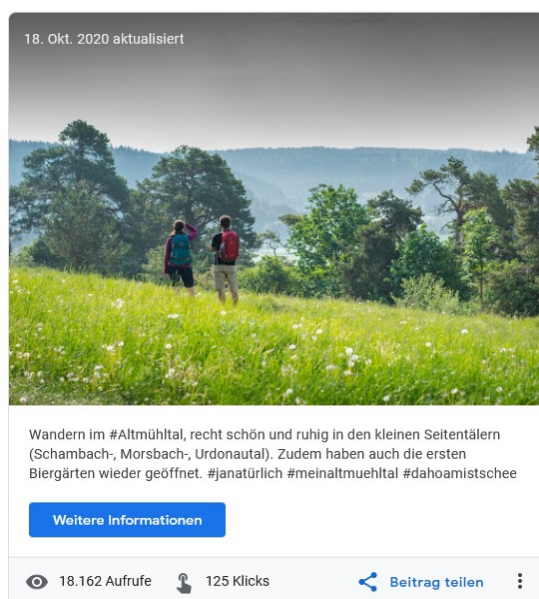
18. Okt. 2020 aktualisiert

Wandern im #Altmühltal, recht schön und ruhig in den kleinen Seitentälern (Schambach-, Morsbach-, Urdonautal). Zudem haben auch die ersten Biergärten wieder geöffnet. #janatürlich #meinaltmuehltal #dahoamistschee

Weitere Informationen

18.162 Aufrufe 125 Klicks Beitrag teilen